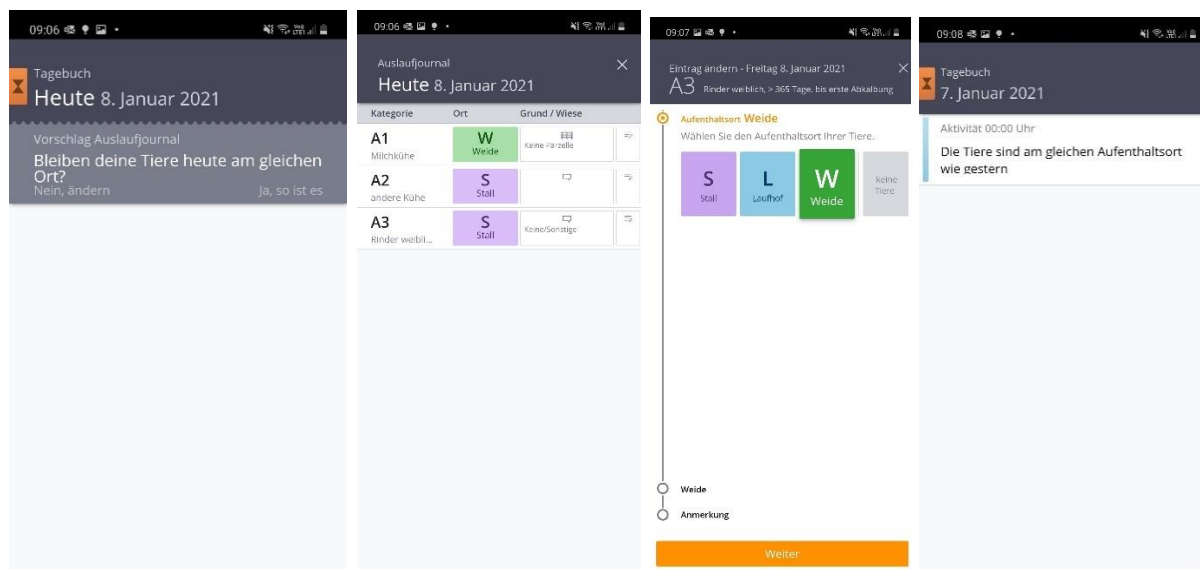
09:06

Tagebuch
Heute 8. Januar 2021

Vorschlag Auslaufjournal
Bleiben deine Tiere heute am gleichen Ort?
Nein, ändern
Ja, so ist es

09:06

Auslaufjournal
Heute 8. Januar 2021

| Kategorie | Ort | Grund / Wiese |
|---|---|---|
| A1 Milchkühe | W Weide | Keine Parzelle |
| A2 andere Kühe | S Stall | |
| A3 Rinder weibli... | S Stall | Keine/Sonstige |

09:07

Eintrag ändern - Freitag 8. Januar 2021
A3 Rinder weiblich, > 365 Tage, bis erste Abkalbung

Aufenthaltsort Weide
Wählen Sie den Aufenthaltsort Ihrer Tiere.

S Stall
L Laufhof
W Weide
keine Tiere

Weide
Anmerkung

Weiter

09:08

Tagebuch
7. Januar 2021

Aktivität 00:00 Uhr
Die Tiere sind am gleichen Aufenthaltsort wie gestern